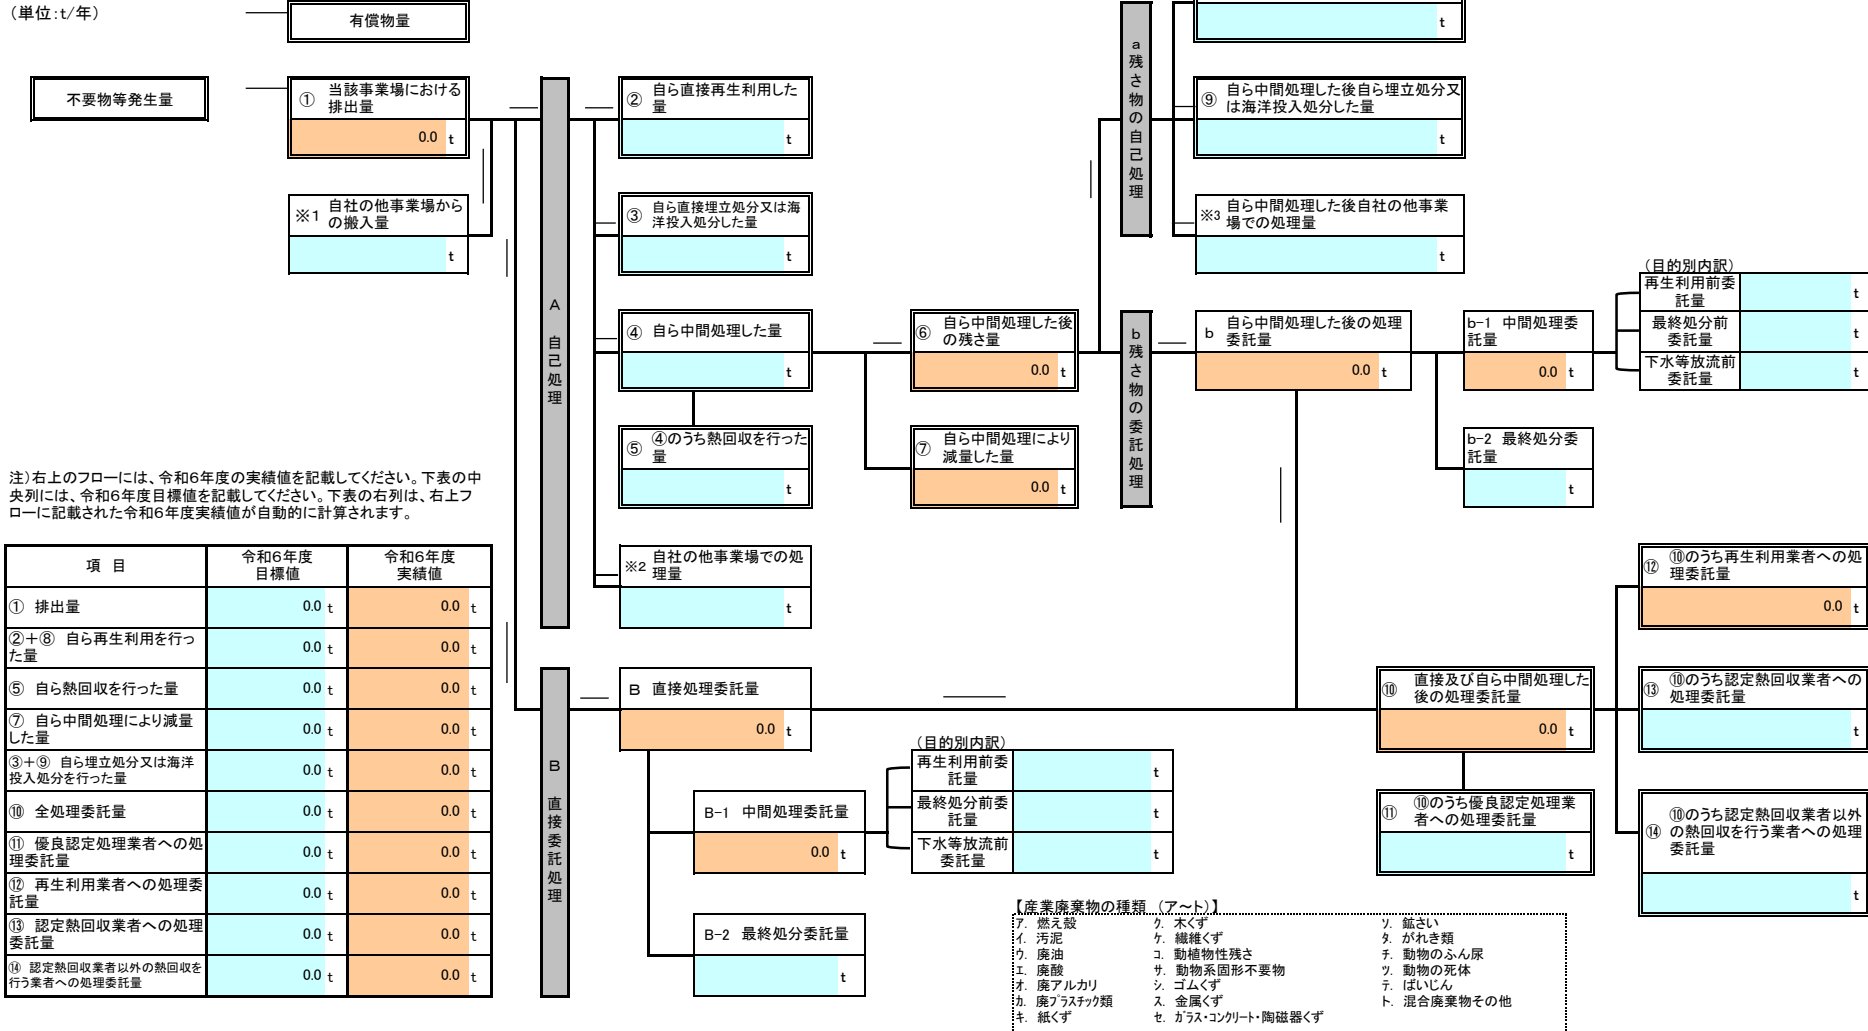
（単位：t/年）

有償物量

不要物等発生量

① 当該事業場における排出量
0.0 t

※1 自社の他事業場からの搬入量
t

A 自己処理

② 自ら直接再生利用した量
t

③ 自ら直接埋立処分又は海洋投入処分した量
t

④ 自ら中間処理した量
t

⑤ ④のうち熱回収を行った量
t

※2 自社の他事業場での処理量
t

⑥ 自ら中間処理した後の残さ量
0.0 t

⑦ 自ら中間処理により減量した量
0.0 t

a 残さ物の自己処理

t

⑨ 自ら中間処理した後自ら埋立処分又は海洋投入処分した量
t

※3 自ら中間処理した後自社の他事業場での処理量
t

b 残さ物の委託処理

b 自ら中間処理した後の処理委託量
0.0 t

b-1 中間処理委託量
0.0 t

b-2 最終処分委託量
t

（目的別内訳）

| 再生利用前委託量 | t |
|---|---|
| 最終処分前委託量 | t |
| 下水等放流前委託量 | t |

注）右上のフローには、令和6年度の実績値を記載してください。下表の中央列には、令和6年度目標値を記載してください。下表の右列は、右上フローに記載された令和6年度実績値が自動的に計算されます。

| 項 目 | 令和6年度 目標値 | 令和6年度 実績値 |
|---|---|---|
| ① 排出量 | 0.0 t | 0.0 t |
| ②＋⑧ 自ら再生利用を行った量 | 0.0 t | 0.0 t |
| ⑤ 自ら熱回収を行った量 | 0.0 t | 0.0 t |
| ⑦ 自ら中間処理により減量した量 | 0.0 t | 0.0 t |
| ③＋⑨ 自ら埋立処分又は海洋投入処分を行った量 | 0.0 t | 0.0 t |
| ⑩ 全処理委託量 | 0.0 t | 0.0 t |
| ⑪ 優良認定処理業者への処理委託量 | 0.0 t | 0.0 t |
| ⑫ 再生利用業者への処理委託量 | 0.0 t | 0.0 t |
| ⑬ 認定熱回収業者への処理委託量 | 0.0 t | 0.0 t |
| ⑭ 認定熱回収業者以外の熱回収を行う業者への処理委託量 | 0.0 t | 0.0 t |

B 直接委託処理

B 直接処理委託量
0.0 t

B-1 中間処理委託量
0.0 t

B-2 最終処分委託量
t

（目的別内訳）

| 再生利用前委託量 | t |
|---|---|
| 最終処分前委託量 | t |
| 下水等放流前委託量 | t |

⑩ 直接及び自ら中間処理した後の処理委託量
0.0 t

⑪ ⑩のうち優良認定処理業者への処理委託量
t

⑫ ⑩のうち再生利用業者への処理委託量
0.0 t

⑬ ⑩のうち認定熱回収業者への処理委託量
t

⑭ ⑩のうち認定熱回収業者以外の熱回収を行う業者への処理委託量
t

【産業廃棄物の種類 （ア～ト）】
ｱ. 燃え殻
ｲ. 汚泥
ｳ. 廃油
ｴ. 廃酸
ｵ. 廃アルカリ
ｶ. 廃ﾌﾟﾗｽﾁｯｸ類
ｷ. 紙くず
ｸ. 木くず
ｹ. 繊維くず
ｺ. 動植物性残さ
ｻ. 動物系固形不要物
ｼ. ゴムくず
ｽ. 金属くず
ｾ. ｶﾞﾗｽ・ｺﾝｸﾘｰﾄ・陶磁器くず
ｿ. 鉱さい
ﾀ. がれき類
ﾁ. 動物のふん尿
ﾂ. 動物の死体
ﾃ. ばいじん
ﾄ. 混合廃棄物その他